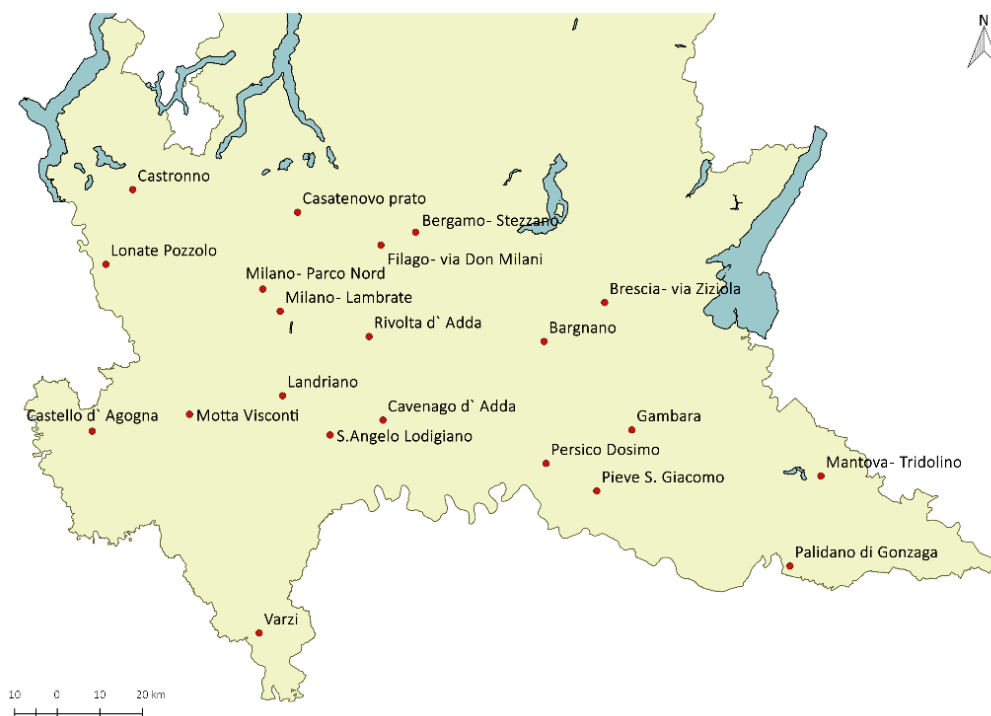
N

Castronno
Casatenovo prato
Bergamo- Stezzano
Lonate Pozzolo
Filago- via Don Milani
Milano- Parco Nord
Milano- Lambrate
Brescia- via Ziziola
Rivolta d` Adda
Bargnano
Landriano
Castello d` Agogna
Motta Visconti
Cavenago d` Adda
Gambara
S.Angelo Lodigiano
Persico Dosimo
Mantova- Tridolino
Pieve S. Giacomo
Palidano di Gonzaga
Varzi

10 0 10 20 km